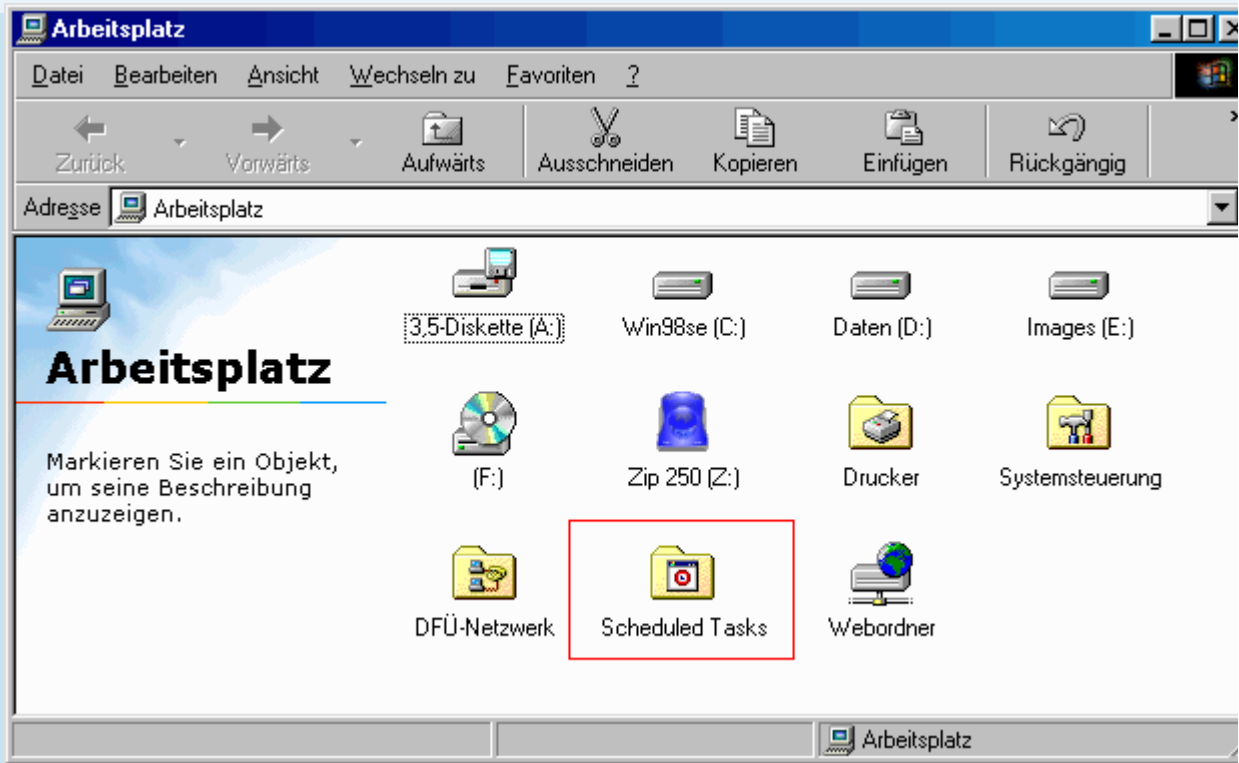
Arbeitsplatz

Datei Bearbeiten Ansicht Wechseln zu Favoriten ?

Zurück Vorwärts Aufwärts Ausschneiden Kopieren Einfügen Rückgängig

Adresse Arbeitsplatz

Arbeitsplatz

Markieren Sie ein Objekt, um seine Beschreibung anzuzeigen.

3,5-Diskette (A:)
Win98se (C:)
Daten (D:)
Images (E:)
(F:)
Zip 250 (Z:)
Drucker
Systemsteuerung
DFÜ-Netzwerk
Scheduled Tasks
Webordner

Arbeitsplatz